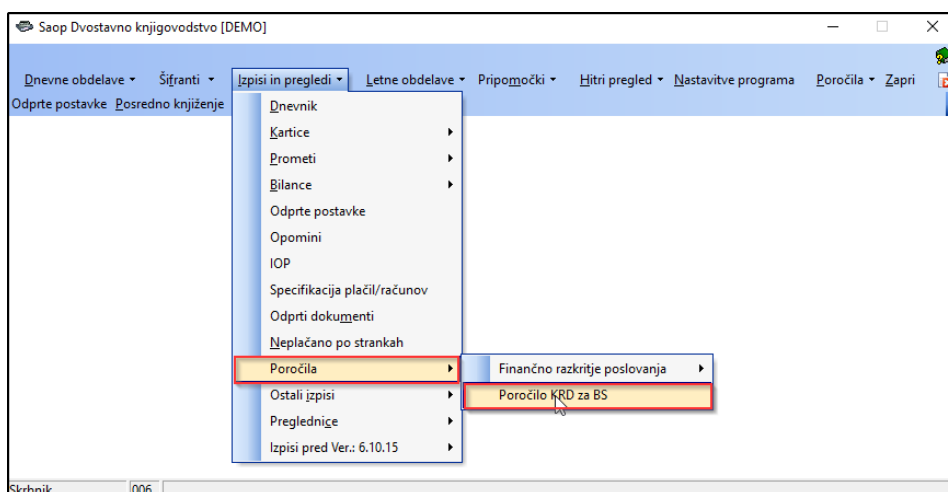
Saop Dvostavno knjigovodstvo [DEMO]

Dnevne obdelave ▾ Šifranti ▾ Izpisi in pregledi ▾ Letne obdelave ▾ Pripomočki ▾ Hitri pregled ▾ Nastavitve programa Poročila ▾ Zapri
Odprte postavke Posredno knjiženje

Dnevnik
Kartice
Prometi
Bilance
Odprte postavke
Opomini
IOP
Specifikacija plačil/računov
Odprti dokumenti
Neplačano po strankah
Poročila
Ostali izpisi
Preglednice
Izpisi pred Ver.: 6.10.15

Finančno razkritje poslovanja
Poročilo KRD za BS

Skrbnik 006